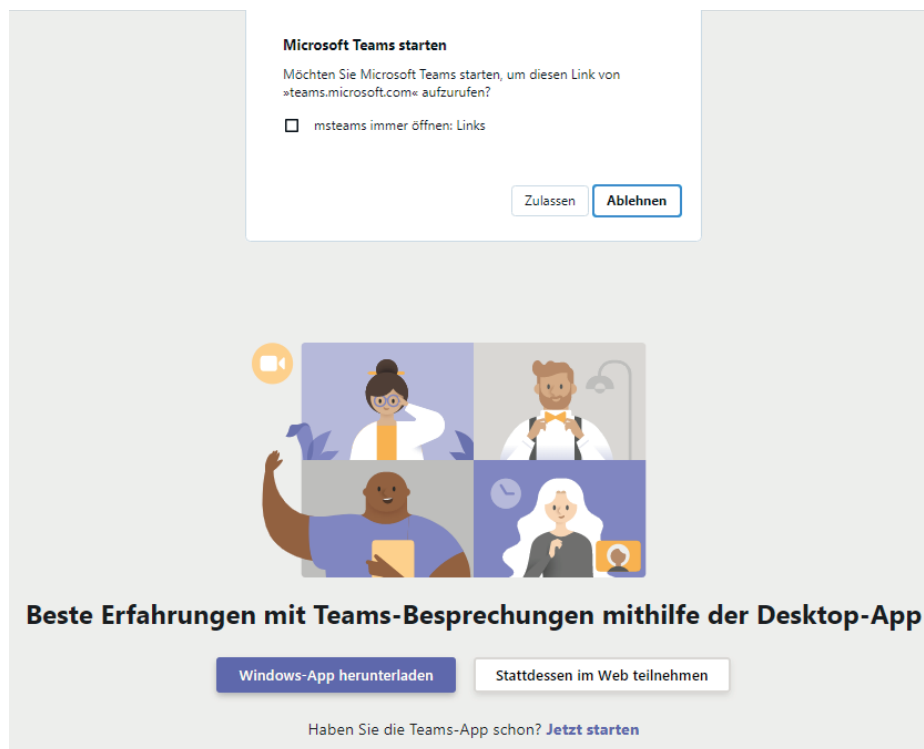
Microsoft Teams starten

Möchten Sie Microsoft Teams starten, um diesen Link von »teams.microsoft.com« aufzurufen?

msteams immer öffnen: Links

Zulassen

Ablehnen

Beste Erfahrungen mit Teams-Besprechungen mithilfe der Desktop-App

Windows-App herunterladen

Stattdessen im Web teilnehmen

Haben Sie die Teams-App schon? Jetzt starten